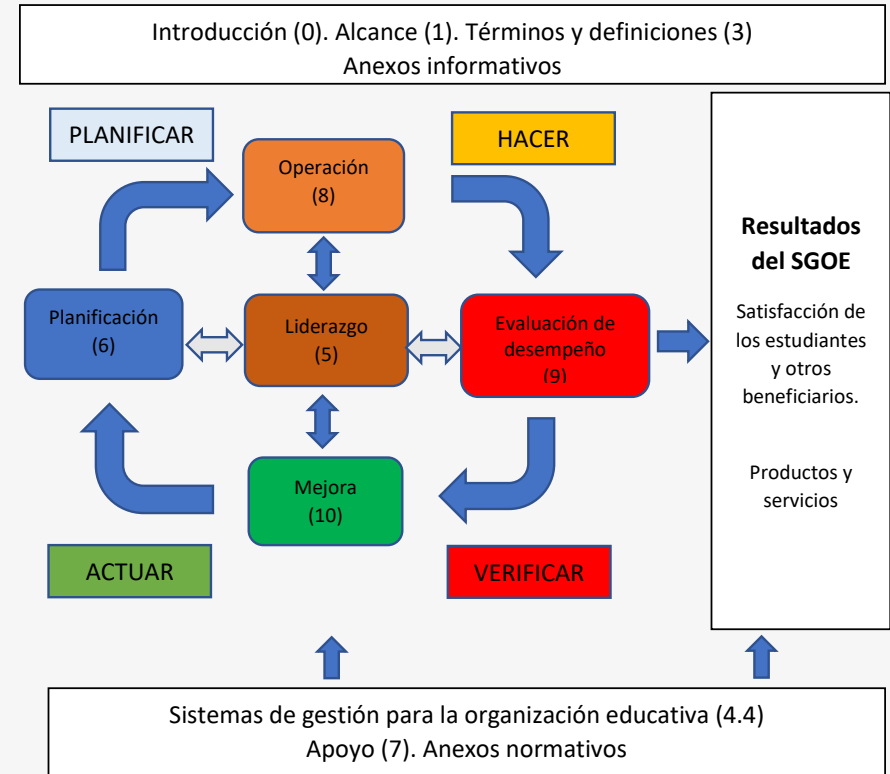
Introducción (0). Alcance (1). Términos y definiciones (3)
Anexos informativos

PLANIFICAR

Operación
(8)

HACER

Resultados del SGOE

Satisfacción de los estudiantes y otros beneficiarios.

Productos y servicios

Planificación
(6)

Liderazgo
(5)

Evaluación de desempeño
(9)

Mejora
(10)

ACTUAR

VERIFICAR

Sistemas de gestión para la organización educativa (4.4)
Apoyo (7). Anexos normativos